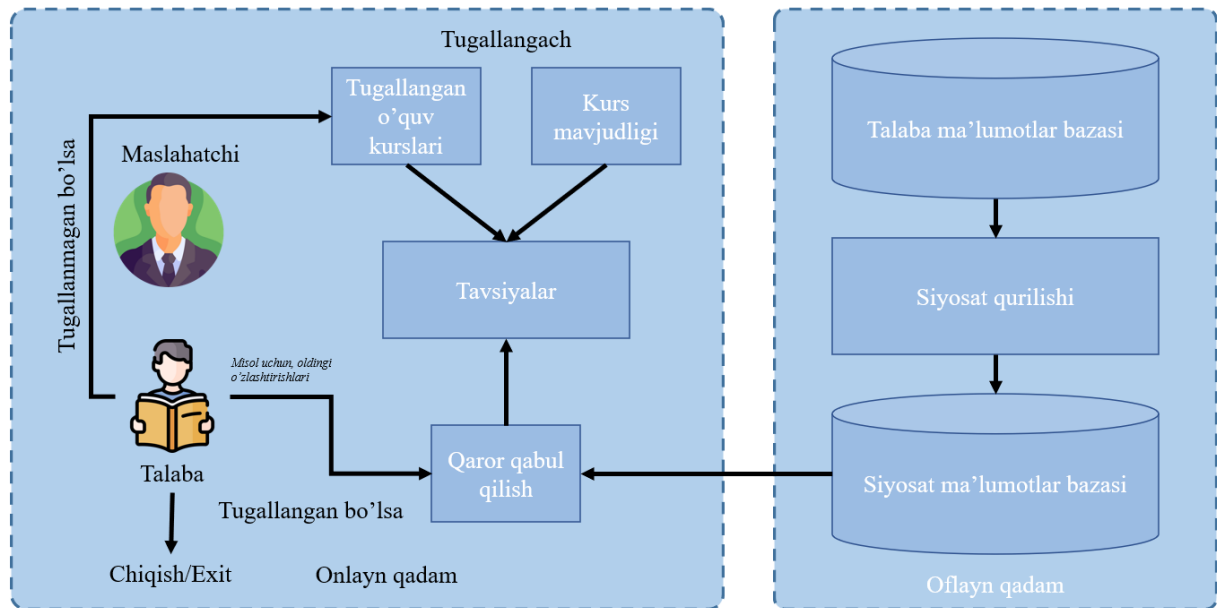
Tugallangach

Tugallangan o'quv kurslari

Kurs mavjudligi

Maslahatchi

Tugallanmagan bo'lsa

Tavsiyalar

Misol uchun, oldingi o'zlashtirishlari

Talaba

Qaror qabul qilish

Tugallangan bo'lsa

Chiqish/Exit

Onlayn qadam

Talaba ma'lumotlar bazasi

Siyosat qurilishi

Siyosat ma'lumotlar bazasi

Oflayn qadam